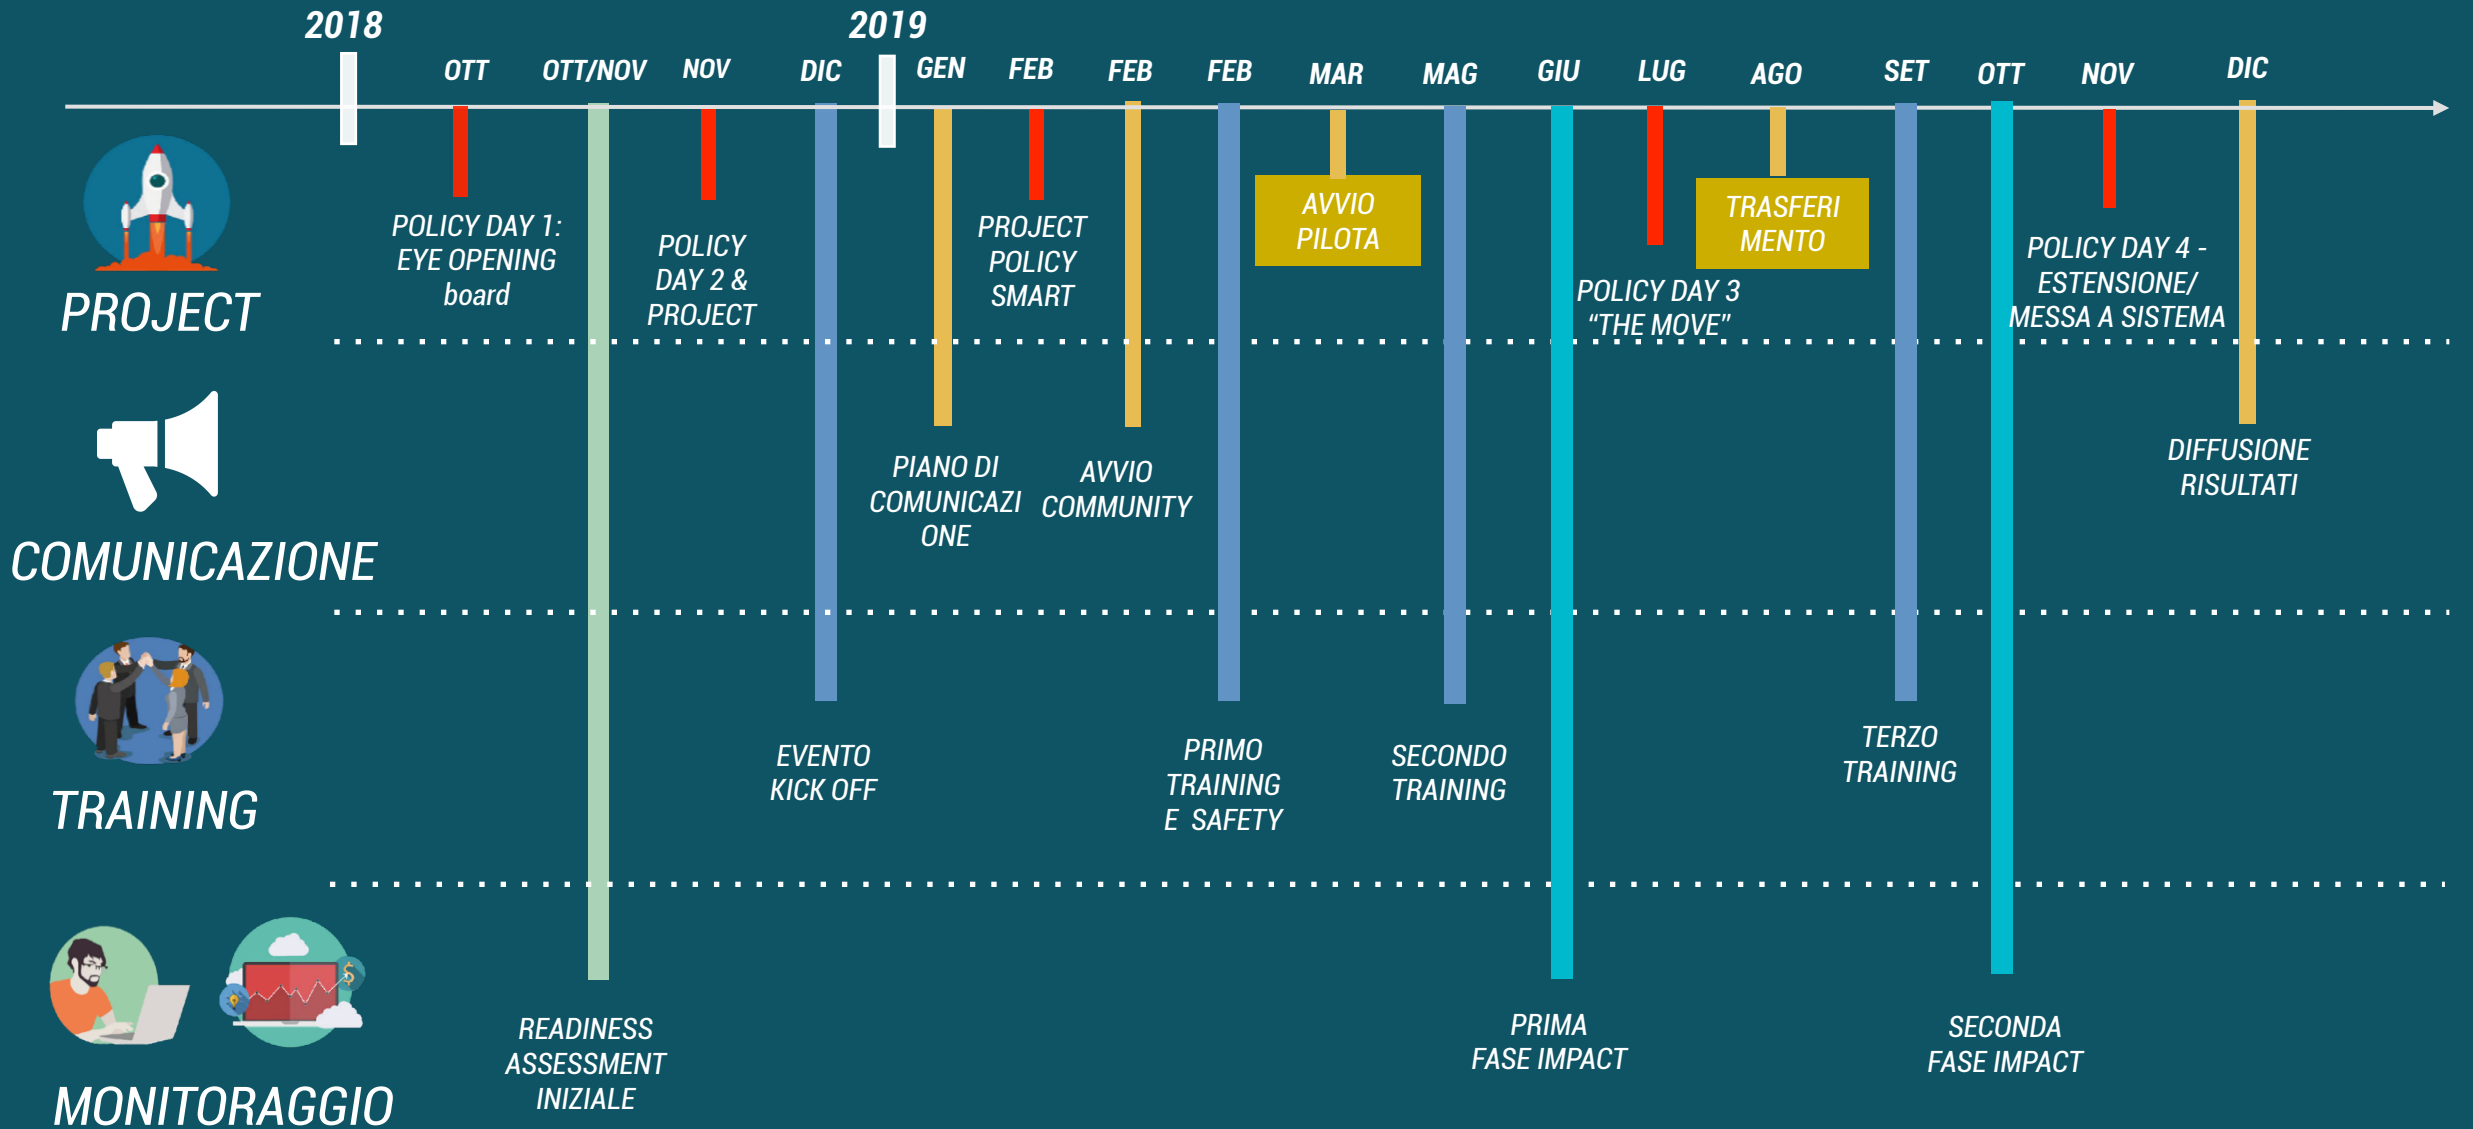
2018

OTT OTT/NOV NOV DIC

2019

GEN FEB FEB FEB MAR MAG GIU LUG AGO SET OTT NOV DIC

PROJECT

POLICY DAY 1: EYE OPENING board

POLICY DAY 2 & PROJECT

PROJECT POLICY SMART

AVVIO PILOTA

POLICY DAY 3 "THE MOVE"

TRASFERI MENTO

POLICY DAY 4 - ESTENSIONE/ MESSA A SISTEMA

COMUNICAZIONE

PIANO DI COMUNICAZI ONE

AVVIO COMMUNITY

DIFFUSIONE RISULTATI

TRAINING

EVENTO KICK OFF

PRIMO TRAINING E SAFETY

SECONDO TRAINING

TERZO TRAINING

MONITORAGGIO

READINESS ASSESSMENT INIZIALE

PRIMA FASE IMPACT

SECONDA FASE IMPACT